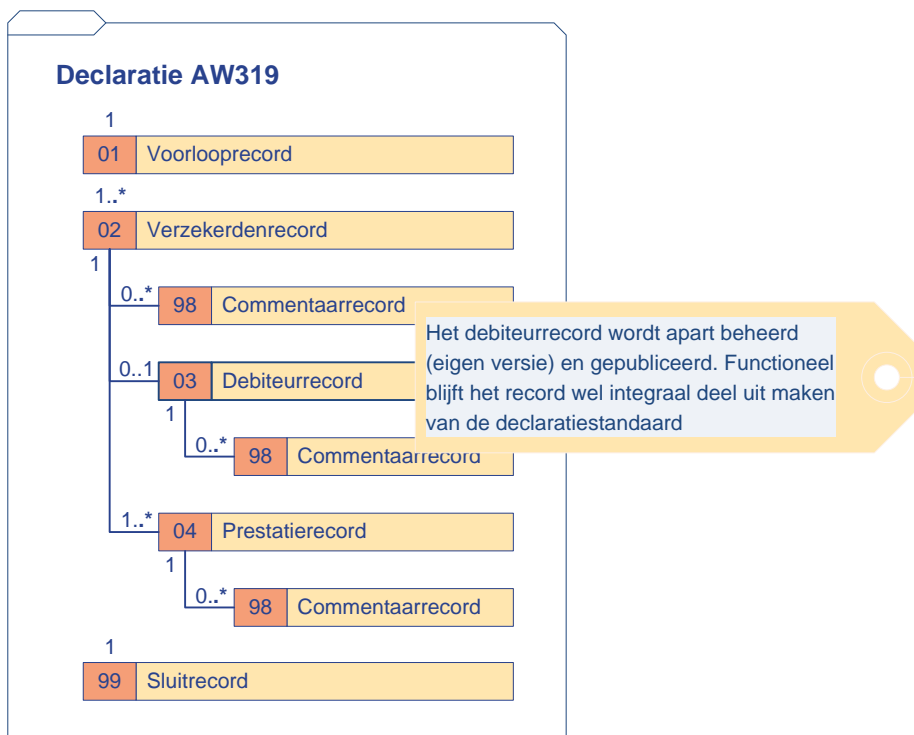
Declaratie AW319

1

01 Voorlooprecord

1..*

02 Verzekerdenrecord

1

0..*

98 Commentaarrecord

0..1

03 Debiteurrecord

1

0..*

98 Commentaarrecord

1..*

04 Prestatierecord

1

0..*

98 Commentaarrecord

1

99 Sluitrecord

Het debiteurrecord wordt apart beheerd (eigen versie) en gepubliceerd. Functioneel blijft het record wel integraal deel uit maken van de declaratiestandaard